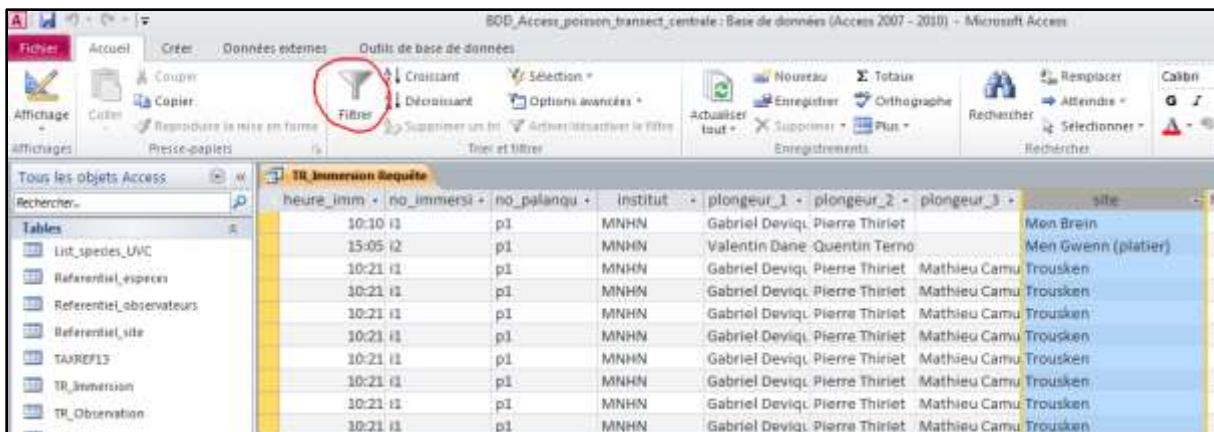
BDD_Access_poisson_transect_centrale : Base de données (Access 2007 - 2010) - Microsoft Access

Fichier Accueil Créer Données externes Outils de base de données

Affichage Coller Couper Copier Reproduire la mise en forme Filtrer Croissant Décroissant Supprimer un tri Sélection Options avancées Activer/désactiver le filtre Actualiser tout Nouveau Enregistrer Supprimer Totaux Orthographe Plus Rechercher Remplacer Atteindre Sélectionner Calibri G I

Affichages Presse-papiers Trier et filtrer Enregistrements Rechercher

Tous les objets Access
Rechercher...
Tables
List_species_UVC
Referentiel_especes
Referentiel_observateurs
Referentiel_site
TAXREF13
TR_Immersion
TR_Observation

TR_Immersion Requête

| heure_imm | no_immersi | no_palanqu | institut | plongeur_1 | plongeur_2 | plongeur_3 | site |
|---|---|---|---|---|---|---|---|
| 10:10 | i1 | p1 | MNHN | Gabriel Devigu | Pierre Thiriet | | Men Brein |
| 15:05 | i2 | p1 | MNHN | Valentin Dane | Quentin Terno | | Men Gwenn (platier) |
| 10:21 | i1 | p1 | MNHN | Gabriel Devigu | Pierre Thiriet | Mathieu Camu | Trousken |
| 10:21 | i1 | p1 | MNHN | Gabriel Devigu | Pierre Thiriet | Mathieu Camu | Trousken |
| 10:21 | i1 | p1 | MNHN | Gabriel Devigu | Pierre Thiriet | Mathieu Camu | Trousken |
| 10:21 | i1 | p1 | MNHN | Gabriel Devigu | Pierre Thiriet | Mathieu Camu | Trousken |
| 10:21 | i1 | p1 | MNHN | Gabriel Devigu | Pierre Thiriet | Mathieu Camu | Trousken |
| 10:21 | i1 | p1 | MNHN | Gabriel Devigu | Pierre Thiriet | Mathieu Camu | Trousken |
| 10:21 | i1 | p1 | MNHN | Gabriel Devigu | Pierre Thiriet | Mathieu Camu | Trousken |
| 10:21 | i1 | p1 | MNHN | Gabriel Devigu | Pierre Thiriet | Mathieu Camu | Trousken |